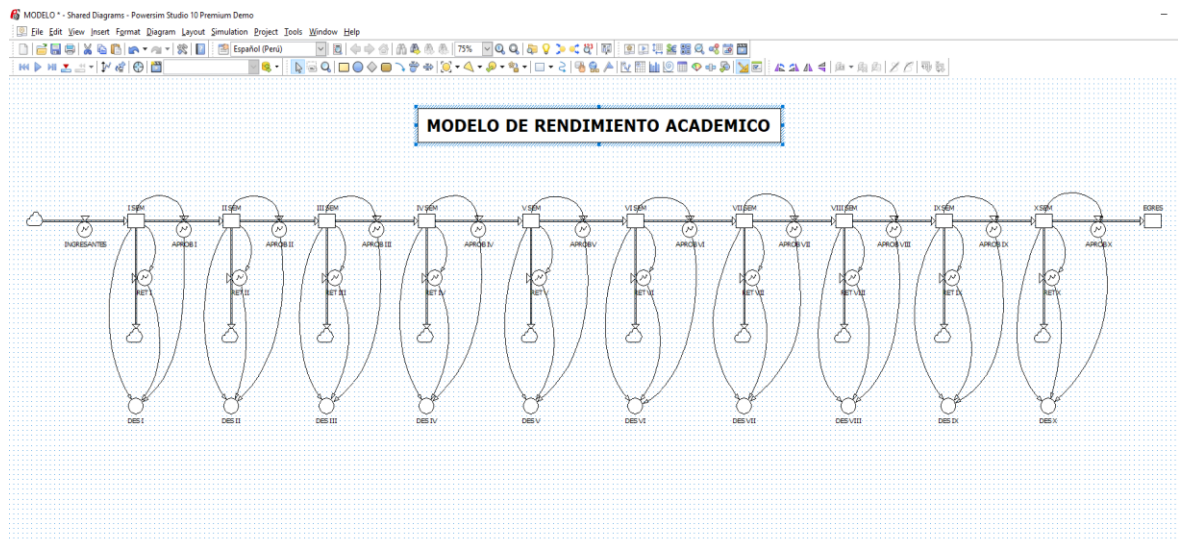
MODELO * - Shared Diagrams - Powersim Studio 10 Premium Demo

File Edit View Insert Format Diagram Layout Simulation Project Tools Window Help

Español (Perú) 75%

MODELO DE RENDIMIENTO ACADEMICO

I SEM II SEM III SEM IV SEM V SEM VI SEM VII SEM VIII SEM IX SEM X SEM EGRES

INGRESANTES APROB I APROB II APROB III APROB IV APROB V APROB VI APROB VII APROB VIII APROB IX APROB X

RET I RET II RET III RET IV RET V RET VI RET VII RET VIII RET IX RET X

DES I DES II DES III DES IV DES V DES VI DES VII DES VIII DES IX DES X